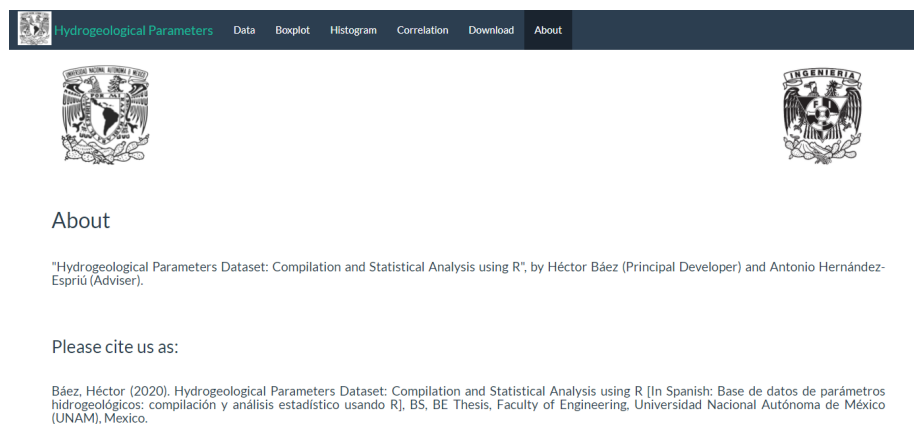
Hydrogeological Parameters Data Boxplot Histogram Correlation Download About

UNIVERSIDAD NACIONAL AUTÓNOMA DE MÉXICO

POR MI RAZA HABLARÁ EL ESPÍRITU

INGENIERIA

About

"Hydrogeological Parameters Dataset: Compilation and Statistical Analysis using R", by Héctor Báez (Principal Developer) and Antonio Hernández-Espriú (Adviser).

Please cite us as:

Báez, Héctor (2020). Hydrogeological Parameters Dataset: Compilation and Statistical Analysis using R [In Spanish: Base de datos de parámetros hidrogeológicos: compilación y análisis estadístico usando R], BS, BE Thesis, Faculty of Engineering, Universidad Nacional Autónoma de México (UNAM), Mexico.